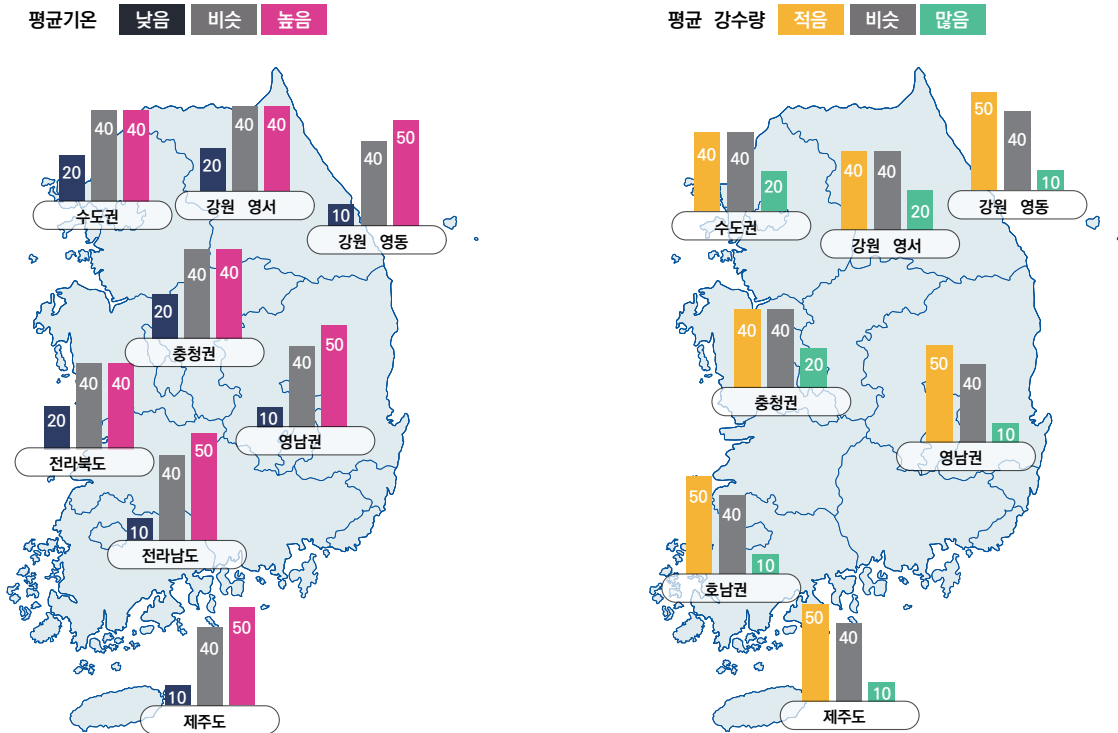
평균기온 낮음 비슷 높음

20 40 40
수도권

20 40 40
강원 영서

10 40 50
강원 영동

20 40 40
충청권

10 40 50
영남권

20 40 40
전라북도

10 40 50
전라남도

10 40 50
제주도

평균 강수량 적음 비슷 많음

40 40 20
수도권

40 40 20
강원 영서

50 40 10
강원 영동

40 40 20
충청권

50 40 10
영남권

50 40 10
호남권

50 40 10
제주도